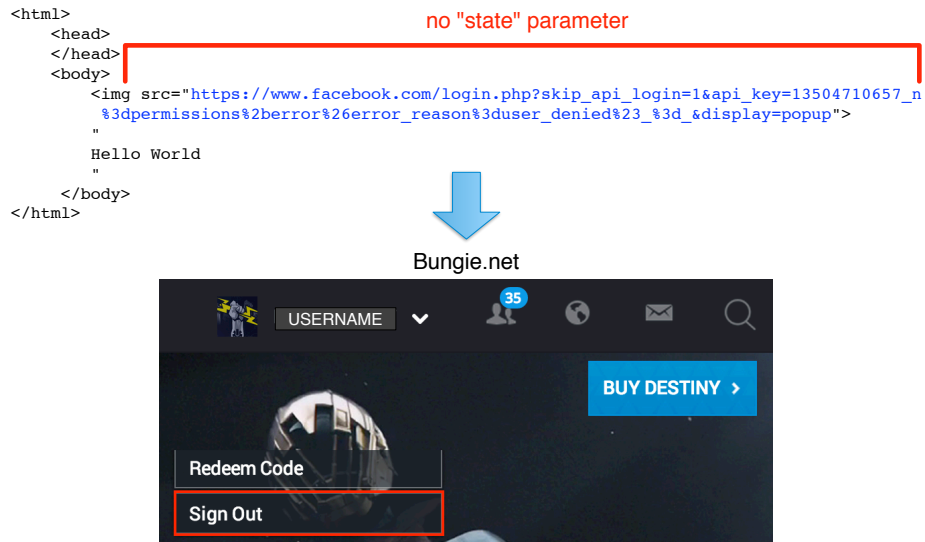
<html>
<head>
</head>
<body>
<img src="https://www.facebook.com/login.php?skip_api_login=1&api_key=13504710657_n %3dpermissions%2berror%26error_reason%3duser_denied%23_%3d_&display=popup">
"
Hello World
"
</body>
</html>

no "state" parameter

Bungie.net

USERNAME

35

BUY DESTINY ›

Redeem Code

Sign Out